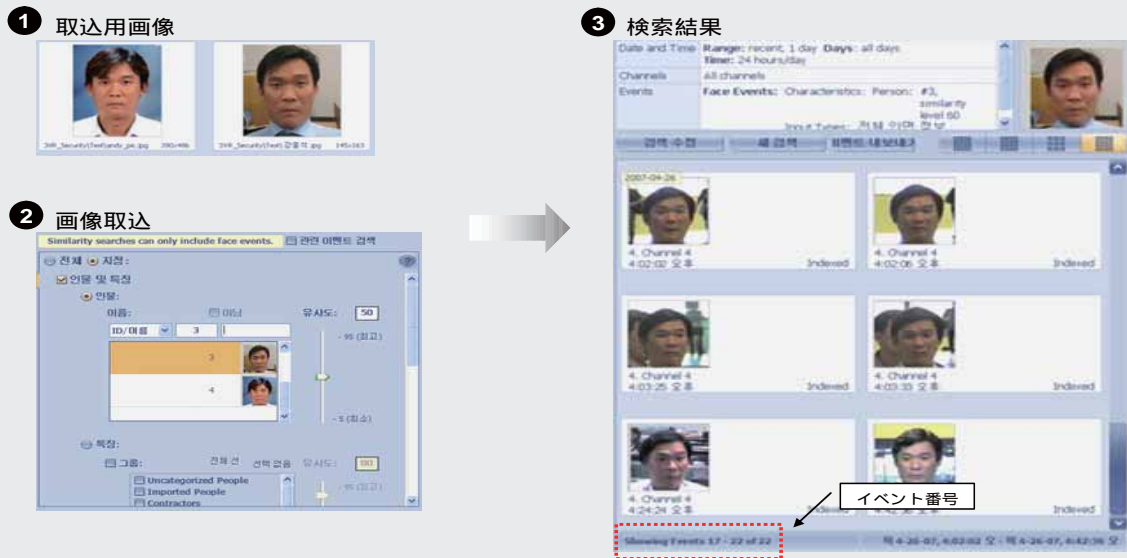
❶ 取込用画像

DVR_Security\Test\andy_pe.jpg 390x486

DVR_Security\Test\강홍석.jpg 145x163

❷ 画像取込

Similarity searches can only include face events. 관련 이벤트 검색

전체 지정:

인물 및 특징

인물:

이름: 이름 유사도: 50

ID/이름 3

- 95 (최고)

3

4

- 5 (최소)

특징:

그룹: 전체 선 선택 없음 유사도: 50

- 95 (최고)

Uncategorized People

Imported People

Contractors

❸ 検索結果

Date and Time Range: recent, 1 day Days: all days Time: 24 hours/day

Channels All channels

Events Face Events: Characteristics: Person: #3, similarity level 50

Input Types: 전체 이벤 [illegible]

검색 수정 새 검색 이벤트 내보내기

2007-04-26

4. Channel 4 4:02:02 오후 Indexed

4. Channel 4 4:02:06 오후 Indexed

4. Channel 4 4:03:25 오후 Indexed

4. Channel 4 4:03:33 오후 Indexed

4. Channel 4 4:24:24 오후 Indexed

Indexed

イベント番号

Showing Events 17 - 22 of 22

목 4-26-07, 4:02:02 오후 - 목 4-26-07, 4:42:36 오